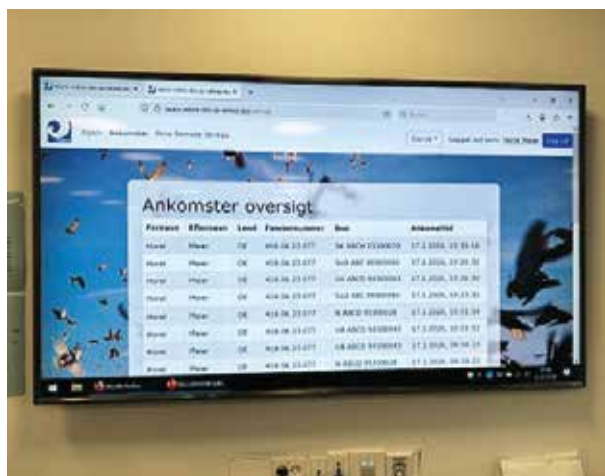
Ankomster oversigt

| Fornavn | Efternavn | Land | Fødselsnummer | Bue | Ankomsttid |
|---|---|---|---|---|---|
| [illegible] | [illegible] | DK | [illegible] | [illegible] | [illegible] |
| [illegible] | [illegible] | DK | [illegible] | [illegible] | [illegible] |
| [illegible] | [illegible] | DK | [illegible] | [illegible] | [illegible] |
| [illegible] | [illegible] | DK | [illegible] | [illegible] | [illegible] |
| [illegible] | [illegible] | DK | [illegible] | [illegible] | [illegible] |
| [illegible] | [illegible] | DK | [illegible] | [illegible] | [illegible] |
| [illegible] | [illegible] | DK | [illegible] | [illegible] | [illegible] |
| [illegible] | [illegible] | DK | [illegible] | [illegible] | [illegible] |